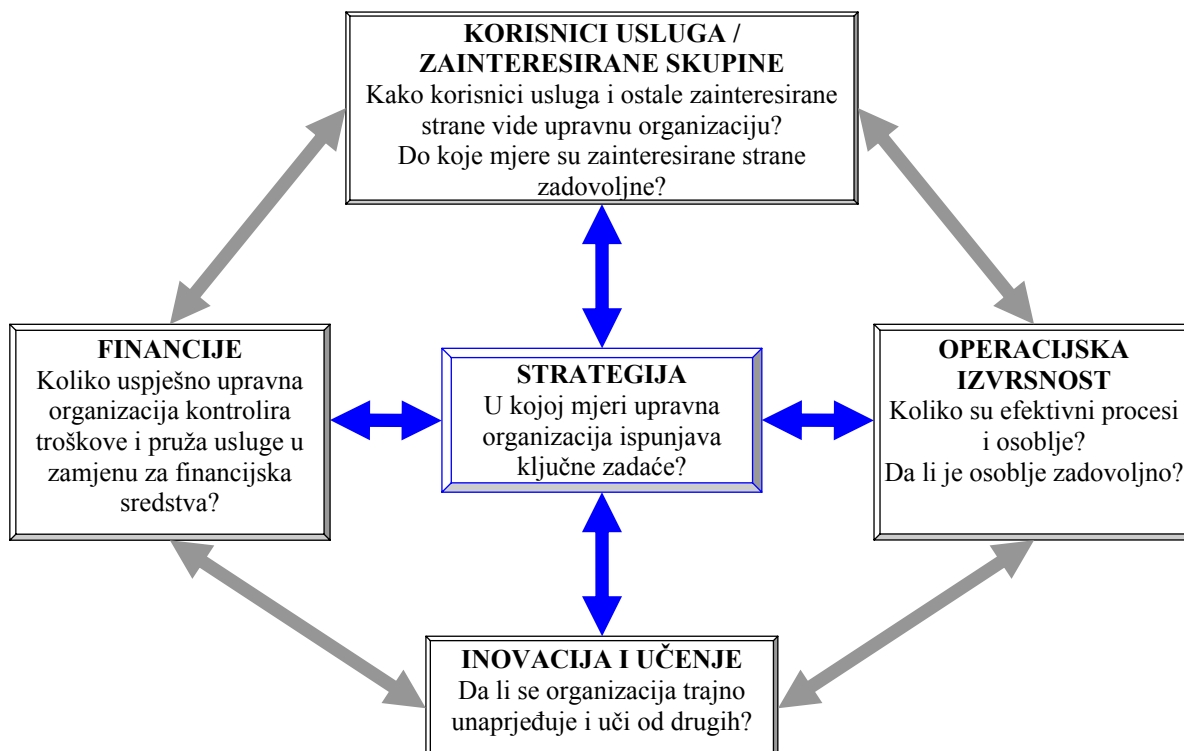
KORISNICI USLUGA / ZAINTERESIRANE SKUPINE
Kako korisnici usluga i ostale zainteresirane strane vide upravnu organizaciju?
Do koje mjere su zainteresirane strane zadovoljne?

FINANCIJE
Koliko uspješno upravna organizacija kontrolira troškove i pruža usluge u zamjenu za financijska sredstva?

STRATEGIJA
U kojoj mjeri upravna organizacija ispunjava ključne zadaće?

OPERACIJSKA IZVRSNOST
Koliko su efektivni procesi i osoblje?
Da li je osoblje zadovoljno?

INOVACIJA I UČENJE
Da li se organizacija trajno unaprjeđuje i uči od drugih?